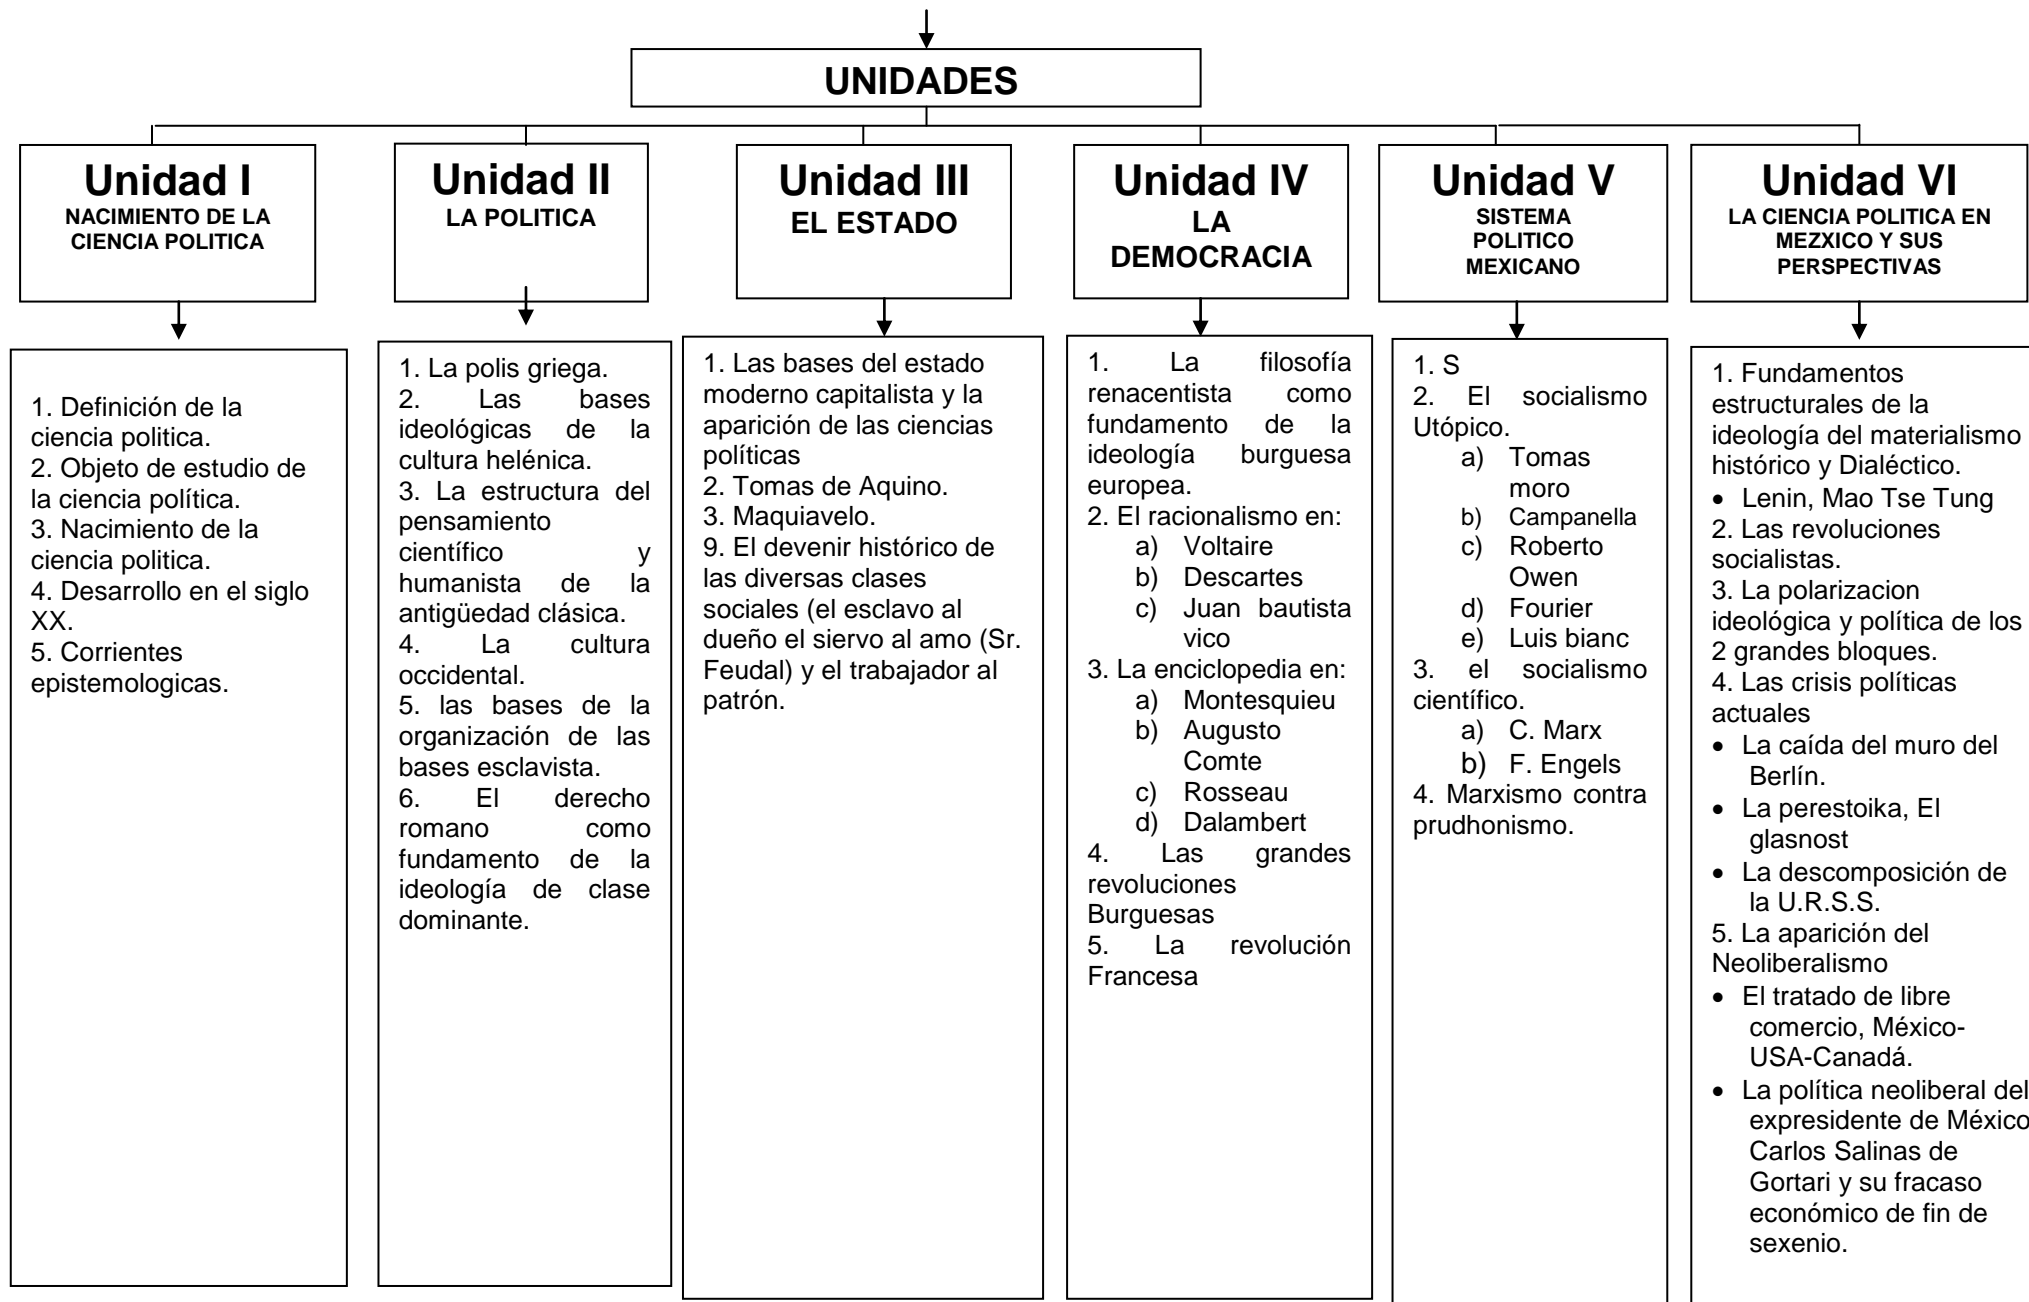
UNIDADES

Unidad I
NACIMIENTO DE LA CIENCIA POLITICA

1. Definición de la ciencia politica.
2. Objeto de estudio de la ciencia política.
3. Nacimiento de la ciencia politica.
4. Desarrollo en el siglo XX.
5. Corrientes epistemologicas.

Unidad II
LA POLITICA

1. La polis griega.
2. Las bases ideológicas de la cultura helénica.
3. La estructura del pensamiento científico y humanista de la antigüedad clásica.
4. La cultura occidental.
5. las bases de la organización de las bases esclavista.
6. El derecho romano como fundamento de la ideología de clase dominante.

Unidad III
EL ESTADO

1. Las bases del estado moderno capitalista y la aparición de las ciencias políticas
2. Tomas de Aquino.
3. Maquiavelo.
9. El devenir histórico de las diversas clases sociales (el esclavo al dueño el siervo al amo (Sr. Feudal) y el trabajador al patrón.

Unidad IV
LA DEMOCRACIA

1. La filosofía renacentista como fundamento de la ideología burguesa europea.
2. El racionalismo en:
a) Voltaire
b) Descartes
c) Juan bautista vico
3. La enciclopedia en:
a) Montesquieu
b) Augusto Comte
c) Rosseau
d) Dalambert
4. Las grandes revoluciones Burguesas
5. La revolución Francesa

Unidad V
SISTEMA POLITICO MEXICANO

1. S
2. El socialismo Utópico.
a) Tomas moro
b) Campanella
c) Roberto Owen
d) Fourier
e) Luis bianc
3. el socialismo científico.
a) C. Marx
b) F. Engels
4. Marxismo contra prudhonismo.

Unidad VI
LA CIENCIA POLITICA EN MEZXICO Y SUS PERSPECTIVAS

1. Fundamentos estructurales de la ideología del materialismo histórico y Dialéctico.
• Lenin, Mao Tse Tung
2. Las revoluciones socialistas.
3. La polarizacion ideológica y política de los 2 grandes bloques.
4. Las crisis políticas actuales
• La caída del muro del Berlín.
• La perestoika, El glasnost
• La descomposición de la U.R.S.S.
5. La aparición del Neoliberalismo
• El tratado de libre comercio, México-USA-Canadá.
• La política neoliberal del expresidente de México Carlos Salinas de Gortari y su fracaso económico de fin de sexenio.